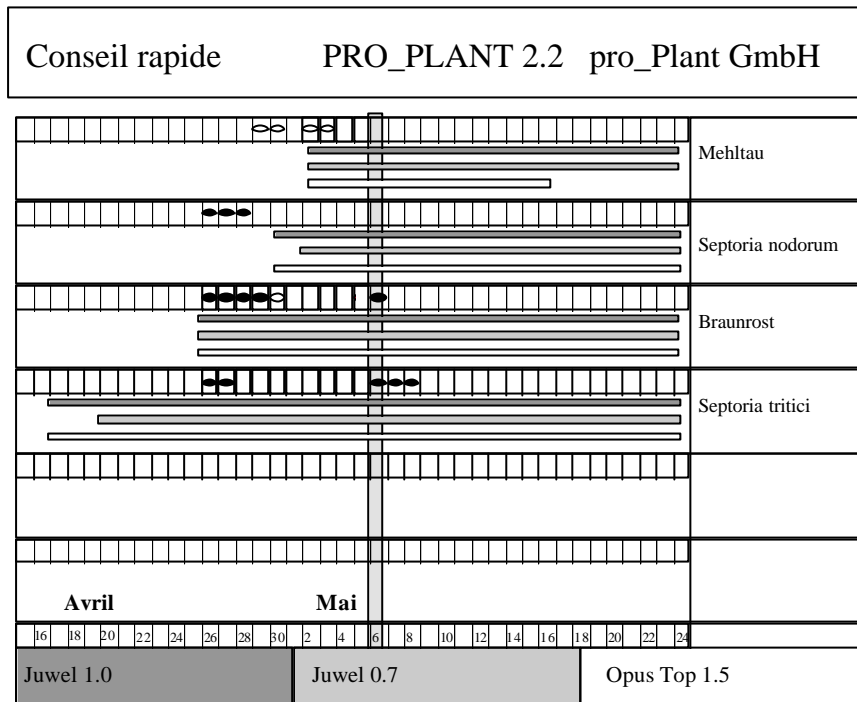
Conseil rapide PRO_PLANT 2.2 pro_Plant GmbH

Mehltau

Septoria nodorum

Braunrost

Septoria tritici

Avril

Mai

16 18 20 22 24 26 28 30 2 4 6 8 10 12 14 16 18 20 22 24

Juwel 1.0 | Juwel 0.7 | Opus Top 1.5